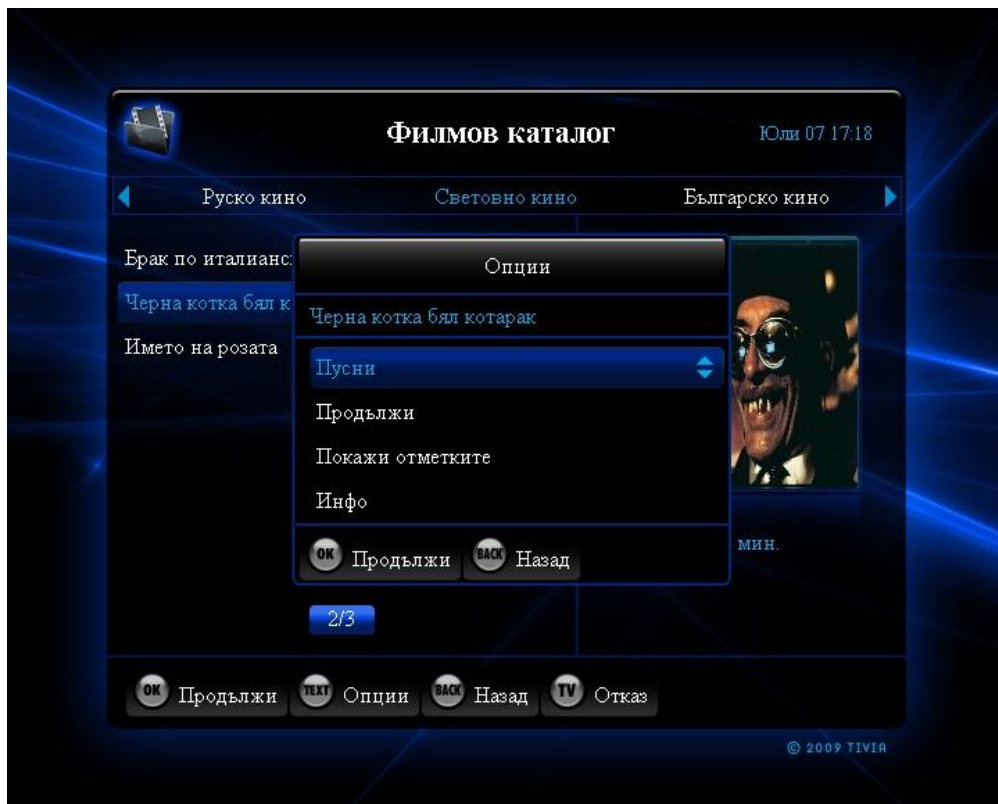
Филмов каталог

Юли 07 17:18

Руско кино

Световно кино

Българско кино

Брак по италианс

Черна котка бял к

Името на розата

Опции

Черна котка бял котарак

Пусни

Продължи

Покажи отметките

Инфо

OK Продължи

BACK Назад

мин.

2/3

OK Продължи

TEXT Опции

BACK Назад

TV Отказ

© 2009 TIVIA